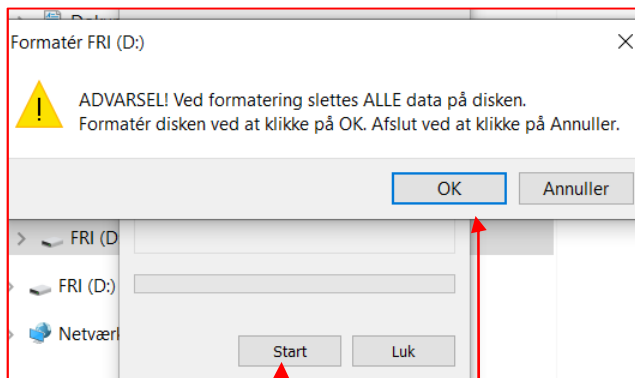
Dokv

Formatér FRI (D:)

ADVARSEL! Ved formatering slettes ALLE data på disken.
Formatér disken ved at klikke på OK. Afslut ved at klikke på Annuller.

OK

Annuller

FRI (D

FRI (D:)

Netværk

Start

Luk